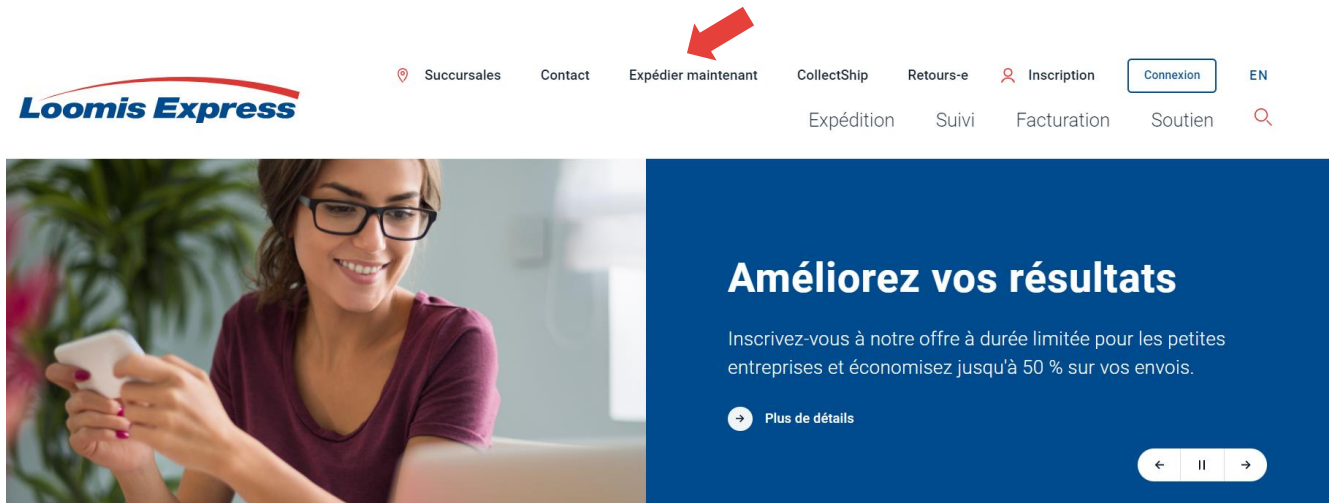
Loomis Express

Succursales Contact Expédier maintenant CollectShip Retours-e Inscription Connexion EN

Expédition Suivi Facturation Soutien

Améliorez vos résultats

Inscrivez-vous à notre offre à durée limitée pour les petites entreprises et économisez jusqu'à 50 % sur vos envois.

Plus de détails